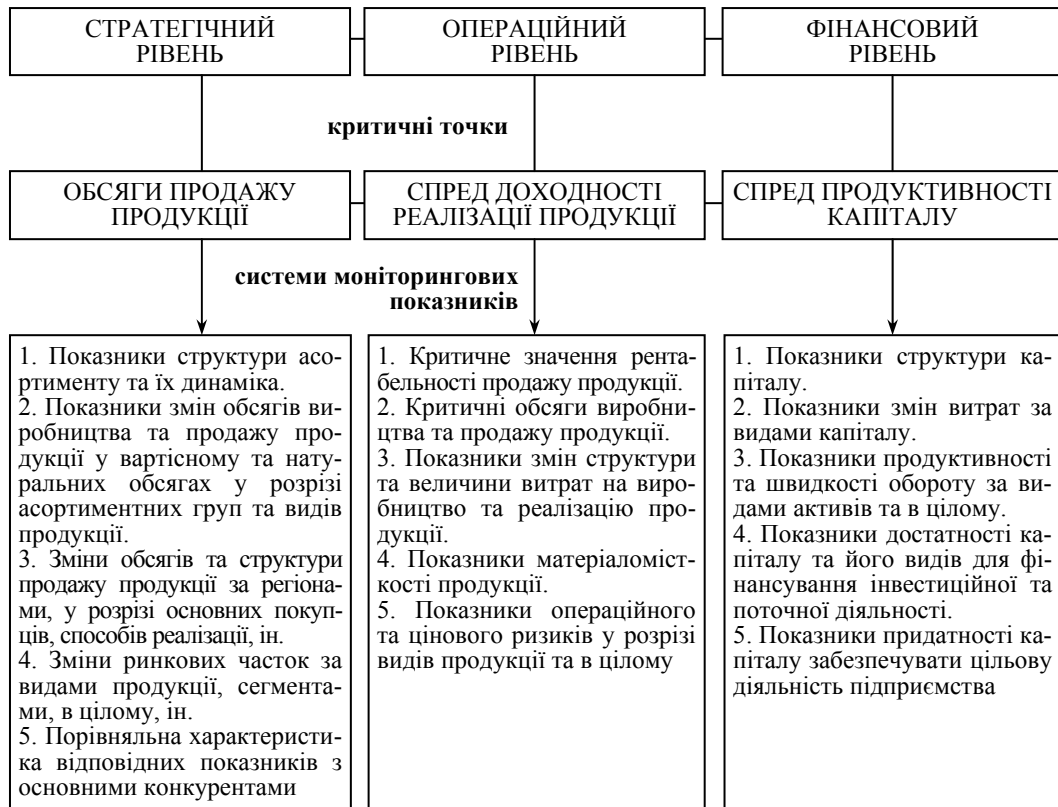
СТРАТЕГІЧНИЙ РІВЕНЬ

ОПЕРАЦІЙНИЙ РІВЕНЬ

ФІНАНСОВИЙ РІВЕНЬ

критичні точки

ОБСЯГИ ПРОДАЖУ ПРОДУКЦІЇ

СПРЕД ДОХОДНОСТІ РЕАЛІЗАЦІЇ ПРОДУКЦІЇ

СПРЕД ПРОДУКТИВНОСТІ КАПІТАЛУ

системи моніторингових показників

1. Показники структури асортименту та їх динаміка.
2. Показники змін обсягів виробництва та продажу продукції у вартісному та натуральних обсягах у розрізі асортиментних груп та видів продукції.
3. Зміни обсягів та структури продажу продукції за регіонами, у розрізі основних покупців, способів реалізації, ін.
4. Зміни ринкових часток за видами продукції, сегментами, в цілому, ін.
5. Порівняльна характеристика відповідних показників з основними конкурентами

1. Критичне значення рентабельності продажу продукції.
2. Критичні обсяги виробництва та продажу продукції.
3. Показники змін структури та величини витрат на виробництво та реалізацію продукції.
4. Показники матеріаломісткості продукції.
5. Показники операційного та цінового ризиків у розрізі видів продукції та в цілому

1. Показники структури капіталу.
2. Показники змін витрат за видами капіталу.
3. Показники продуктивності та швидкості обороту за видами активів та в цілому.
4. Показники достатності капіталу та його видів для фінансування інвестиційної та поточної діяльності.
5. Показники придатності капіталу забезпечувати цільову діяльність підприємства